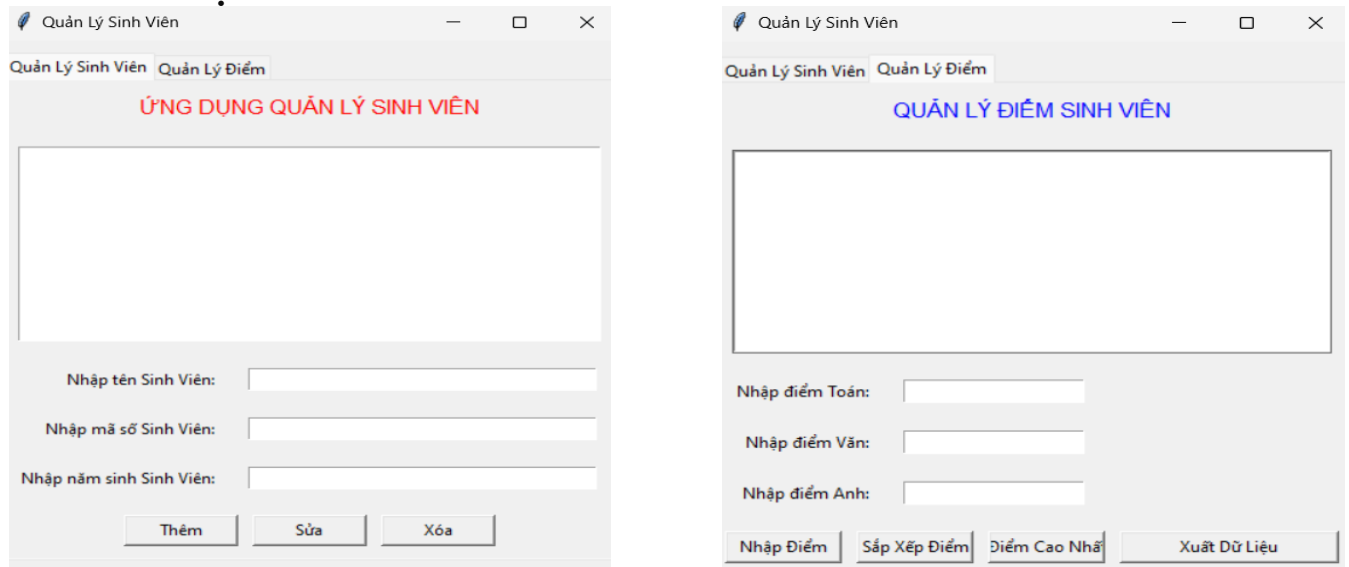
Quản Lý Sinh Viên

Quản Lý Sinh Viên Quản Lý Điểm

ỨNG DỤNG QUẢN LÝ SINH VIÊN

Nhập tên Sinh Viên:

Nhập mã số Sinh Viên:

Nhập năm sinh Sinh Viên:

Thêm Sửa Xóa

Quản Lý Sinh Viên

Quản Lý Sinh Viên Quản Lý Điểm

QUẢN LÝ ĐIỂM SINH VIÊN

Nhập điểm Toán:

Nhập điểm Văn:

Nhập điểm Anh:

Nhập Điểm Sắp Xếp Điểm Điểm Cao Nhấ Xuất Dữ Liệu